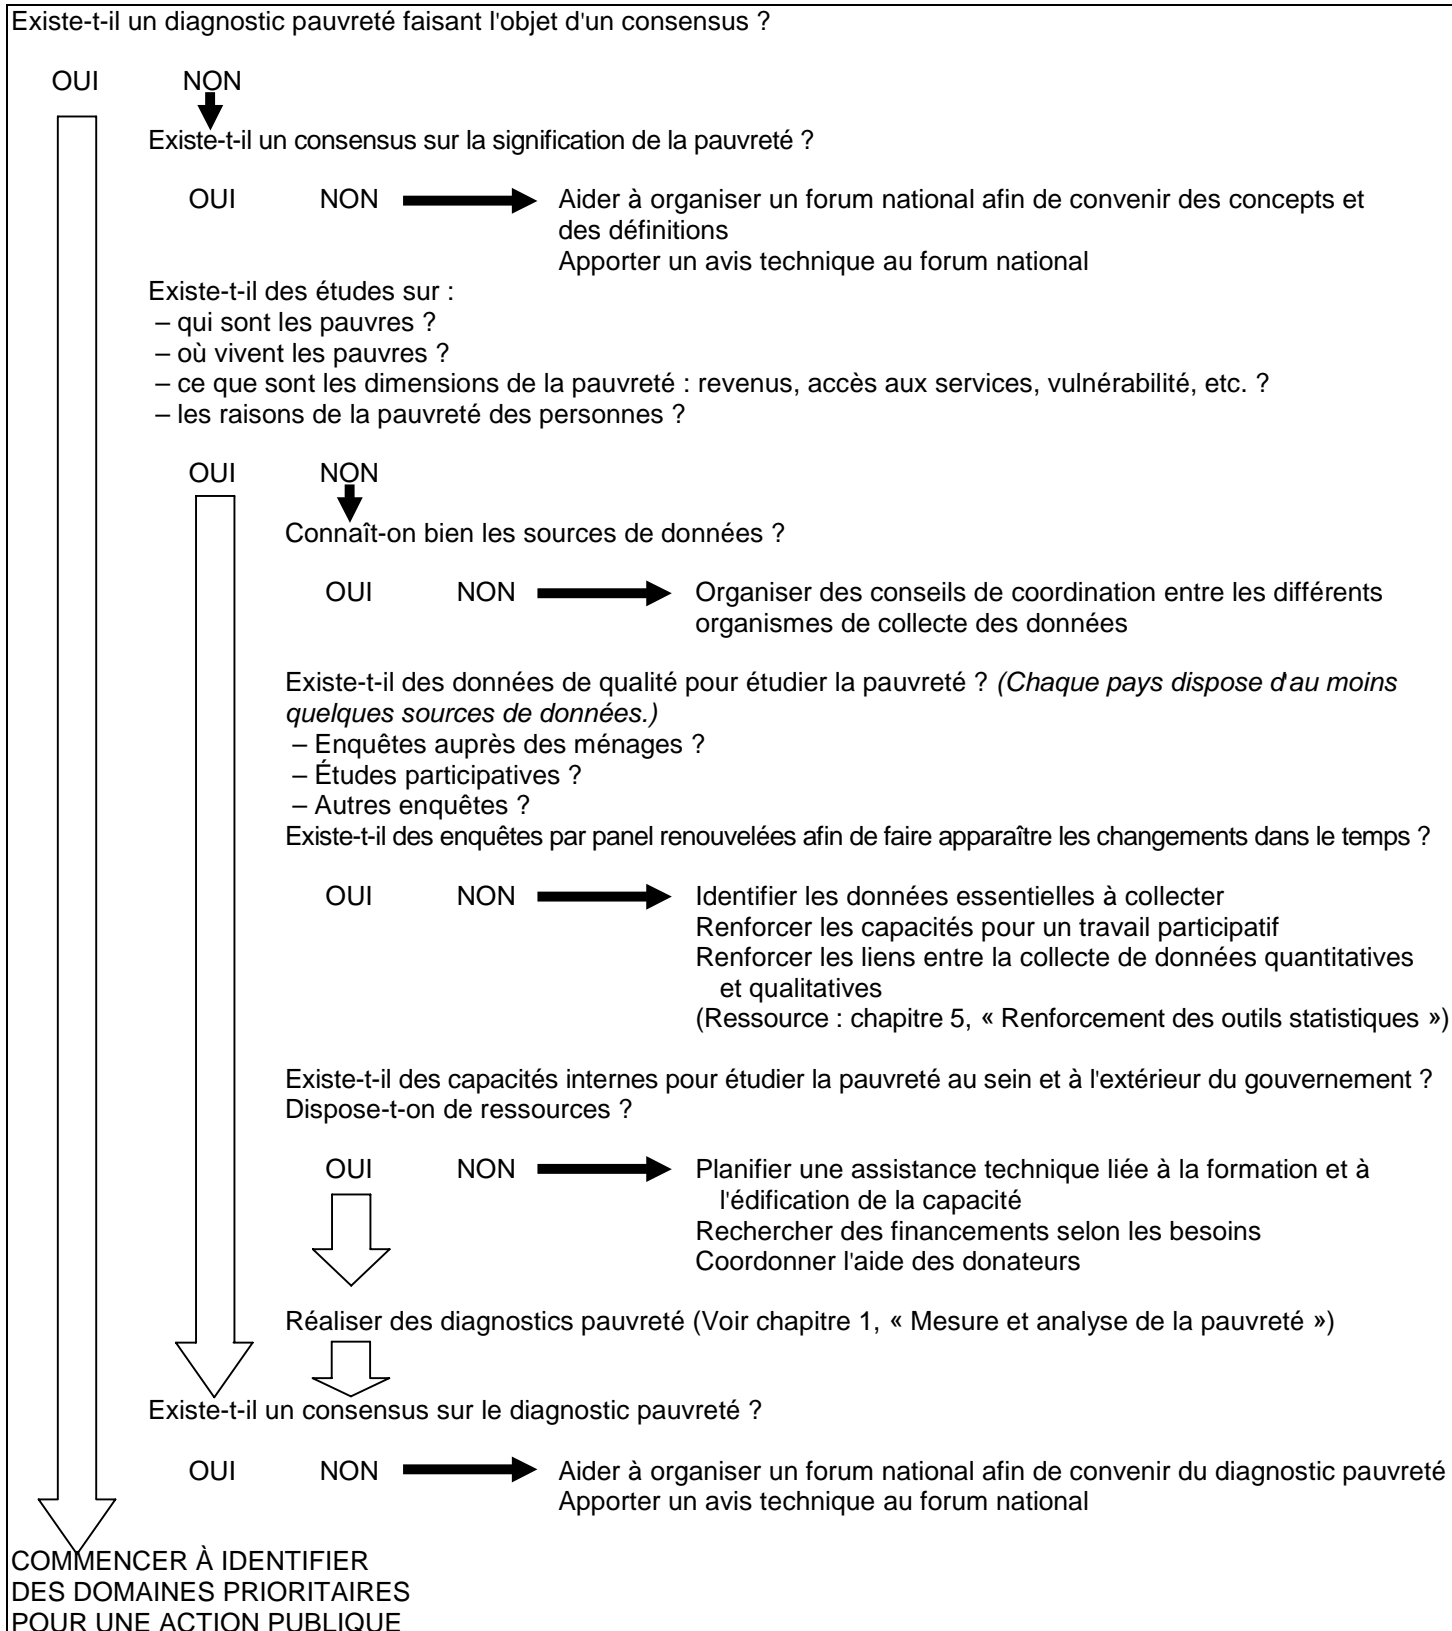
Existe-t-il un diagnostic pauvreté faisant l'objet d'un consensus ?

OUI NON

Existe-t-il un consensus sur la signification de la pauvreté ?

OUI NON

Aider à organiser un forum national afin de convenir des concepts et des définitions
Apporter un avis technique au forum national

Existe-t-il des études sur :
– qui sont les pauvres ?
– où vivent les pauvres ?
– ce que sont les dimensions de la pauvreté : revenus, accès aux services, vulnérabilité, etc. ?
– les raisons de la pauvreté des personnes ?

OUI NON

Connaît-on bien les sources de données ?

OUI NON

Organiser des conseils de coordination entre les différents organismes de collecte des données

Existe-t-il des données de qualité pour étudier la pauvreté ? *(Chaque pays dispose d'au moins quelques sources de données.)*
– Enquêtes auprès des ménages ?
– Études participatives ?
– Autres enquêtes ?
Existe-t-il des enquêtes par panel renouvelées afin de faire apparaître les changements dans le temps ?

OUI NON

Identifier les données essentielles à collecter
Renforcer les capacités pour un travail participatif
Renforcer les liens entre la collecte de données quantitatives et qualitatives
(Ressource : chapitre 5, « Renforcement des outils statistiques »)

Existe-t-il des capacités internes pour étudier la pauvreté au sein et à l'extérieur du gouvernement ?
Dispose-t-on de ressources ?

OUI NON

Planifier une assistance technique liée à la formation et à l'édification de la capacité
Rechercher des financements selon les besoins
Coordonner l'aide des donateurs

Réaliser des diagnostics pauvreté (Voir chapitre 1, « Mesure et analyse de la pauvreté »)

Existe-t-il un consensus sur le diagnostic pauvreté ?

OUI NON

Aider à organiser un forum national afin de convenir du diagnostic pauvreté
Apporter un avis technique au forum national

COMMENCER À IDENTIFIER DES DOMAINES PRIORITAIRES POUR UNE ACTION PUBLIQUE